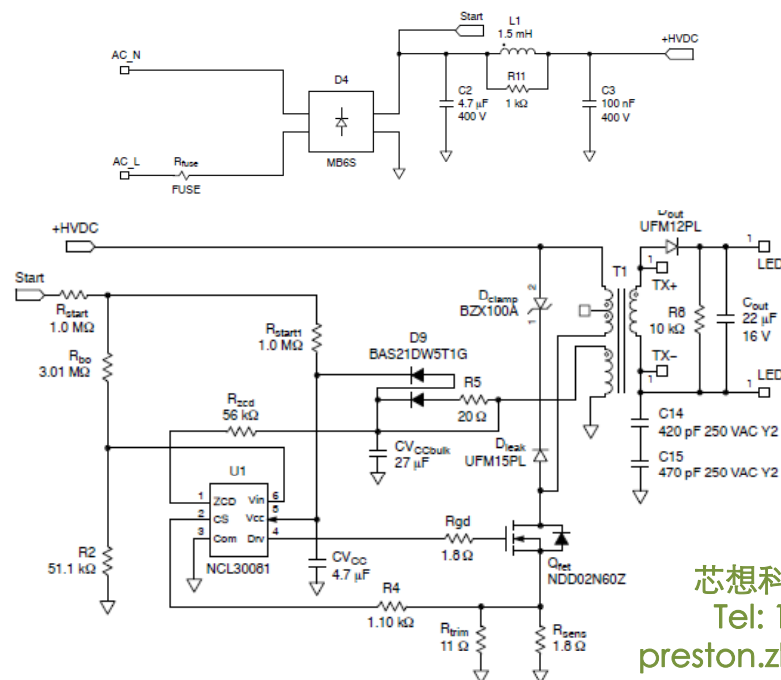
Start
L1
1.5 mH
+HVDC
AC_N
D4
C2
4.7 µF
400 V
R11
1 kΩ
C3
100 nF
400 V
AC_L
$R_{fuse}$
FUSE
MB6S

+HVDC
$D_{out}$
UFM12PL
1
LED
Start
$R_{start}$
1.0 MΩ
T1
1
TX+
$D_{clamp}$
BZX100A
R8
10 kΩ
$C_{out}$
22 µF
16 V
$R_{bo}$
3.01 MΩ
$R_{start1}$
1.0 MΩ
D9
BAS21DW5T1G
TX−
1
1
LED
R5
$R_{zcd}$
56 kΩ
20 Ω
C14
420 pF 250 VAC Y2
$CV_{CCbulk}$
27 µF
$D_{leak}$
UFM15PL
C15
470 pF 250 VAC Y2
U1
1 ZCD
2 CS
3 Com
Vin 6
Vcc 5
Drv 4
Rgd
1.8 Ω
R2
51.1 kΩ
NCL30081
$CV_{CC}$
4.7 µF
$Q_{fet}$
NDD02N60Z
R4
1.10 kΩ
$R_{trim}$
11 Ω
$R_{sens}$
1.8 Ω
芯想科
Tel: 1
preston.zl